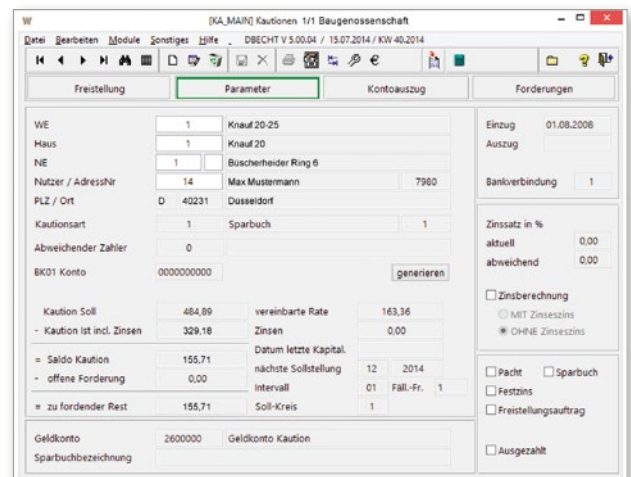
W [KA_MAIN] Kautionen 1/1 Baugenossenschaft

Datei Bearbeiten Module Sonstiges Hilfe . DBECHT V 5.00.04 / 15.07.2014 / KW 40.2014

Freistellung | Parameter | Kontoauszug | Forderungen

WE 1 Knauf 20-25
Haus 1 Knauf 20
NE 1 Büscherheider Ring 6
Nutzer / AdressNr 14 Max Mustermann 7980
PLZ / Ort D 40231 Düsseldorf

Kautionsart 1 Sparbuch 1
Abweichender Zahler 0
BK01 Konto 0000000000 generieren

Kaution Soll 484,89
- Kaution Ist incl. Zinsen 329,18
= Saldo Kaution 155,71
- offene Forderung 0,00
= zu fordender Rest 155,71

vereinbarte Rate 163,36
Zinsen 0,00
Datum letzte Kapital.
nächste Sollstellung 12 2014
Intervall 01 Fäll.-Fr. 1
Soll-Kreis 1

Geldkonto 2600000 Geldkonto Kaution
Sparbuchbezeichnung

Einzug 01.08.2008
Auszug

Bankverbindung 1

Zinssatz in %
aktuell 0,00
abweichend 0,00

Zinsberechnung
MIT Zinseszins
OHNE Zinseszins

Pacht
Sparbuch
Festzins
Freistellungsauftrag

Ausgezahlt